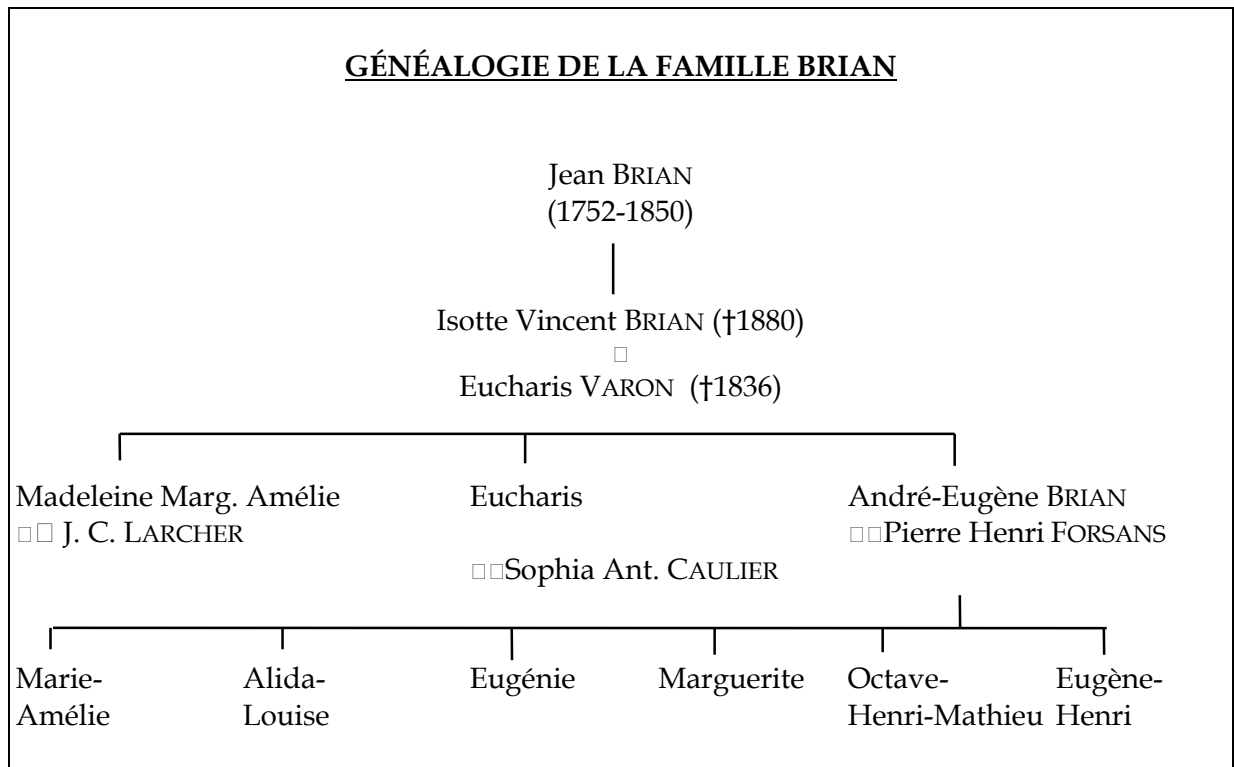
GÉNÉALOGIE DE LA FAMILLE BRIAN

Jean BRIAN
(1752-1850)

Isotte Vincent BRIAN (†1880)
□
Eucharis VARON (†1836)

Madeleine Marg. Amélie
□□ J. C. LARCHER

Eucharis

□□Sophia Ant. CAULIER

André-Eugène BRIAN
□□Pierre Henri FORSANS

Marie-Amélie

Alida-Louise

Eugénie

Marguerite

Octave-Henri-Mathieu

Eugène-Henri